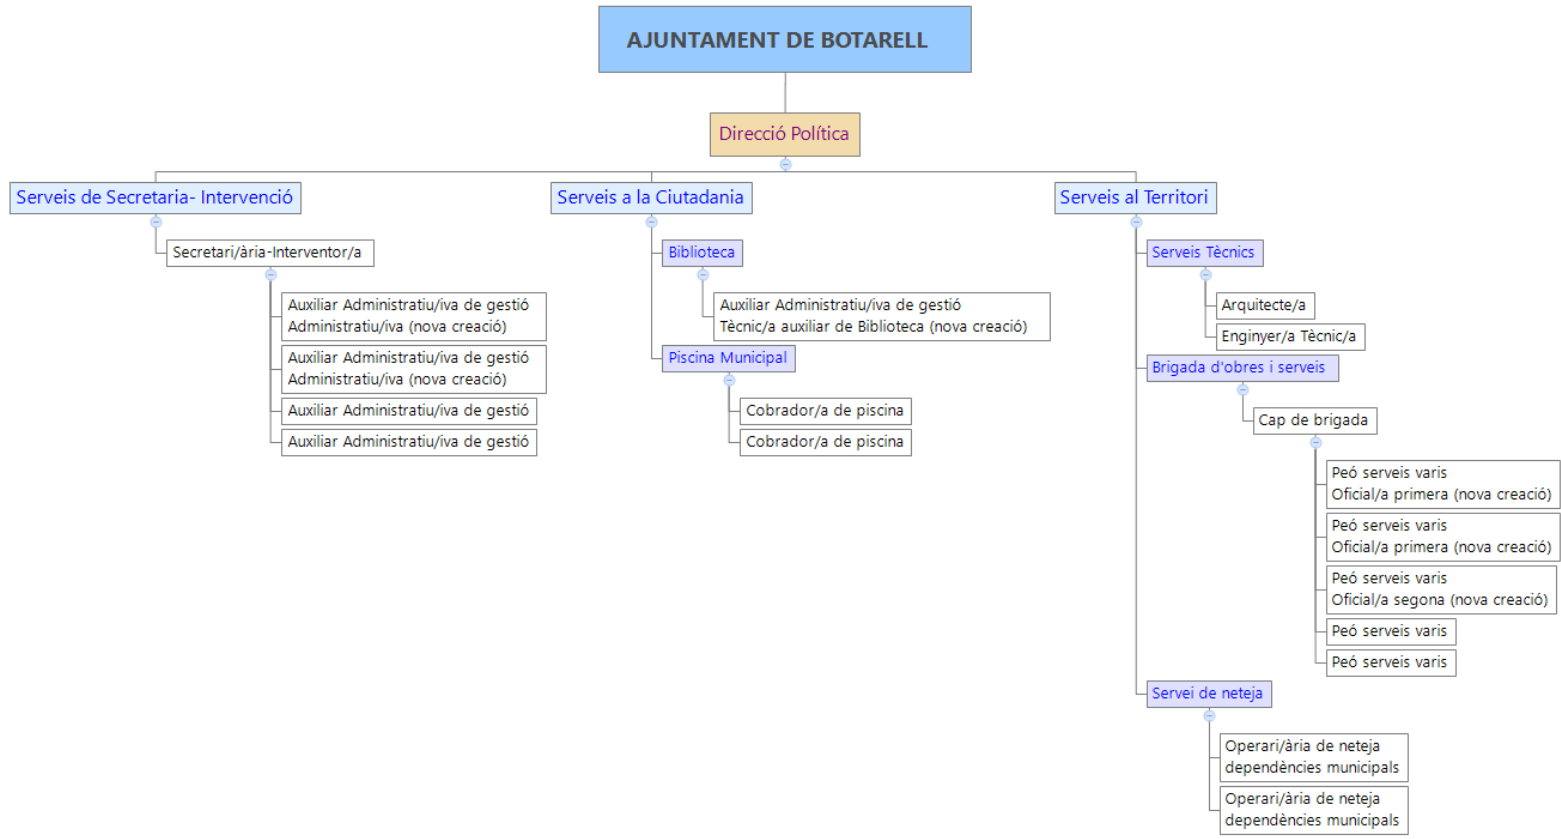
AJUNTAMENT DE BOTARELL

Direcció Política

Serveis de Secretaria- Intervenció

Secretari/ària-Interventor/a

Auxiliar Administratiu/iva de gestió
Administratiu/iva (nova creació)

Auxiliar Administratiu/iva de gestió
Administratiu/iva (nova creació)

Auxiliar Administratiu/iva de gestió

Auxiliar Administratiu/iva de gestió

Serveis a la Ciutadania

Biblioteca

Auxiliar Administratiu/iva de gestió
Tècnic/a auxiliar de Biblioteca (nova creació)

Piscina Municipal

Cobrador/a de piscina

Cobrador/a de piscina

Serveis al Territori

Serveis Tècnics

Arquitecte/a

Enginyer/a Tècnic/a

Brigada d'obres i serveis

Cap de brigada

Peó serveis varis
Oficial/a primera (nova creació)

Peó serveis varis
Oficial/a primera (nova creació)

Peó serveis varis
Oficial/a segona (nova creació)

Peó serveis varis

Peó serveis varis

Servei de neteja

Operari/ària de neteja dependències municipals

Operari/ària de neteja dependències municipals